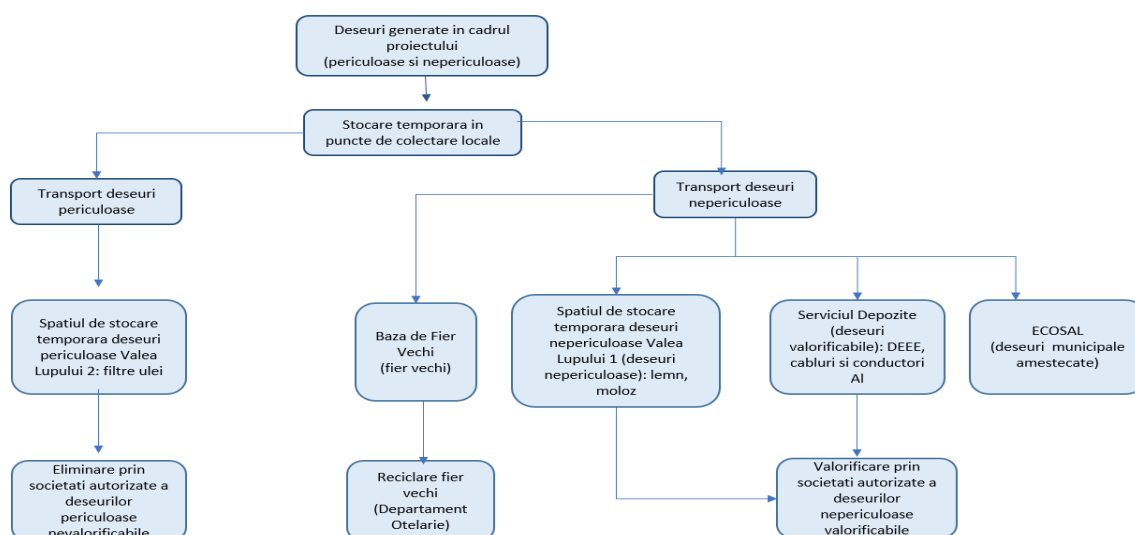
Deseuri generate in cadrul proiectului (periculoase si nepericuloase)

Stocare temporara in puncte de colectare locale

Transport deseuri periculoase

Transport deseuri nepericuloase

Spatiul de stocare temporara deseuri periculoase Valea Lupului 2: filtre ulei

Baza de Fier Vechi (fier vechi)

Spatiul de stocare temporara deseuri nepericuloase Valea Lupului 1 (deseuri nepericuloase): lemn, moloz

Serviciul Depozite (deseuri valorificabile): DEEE, cabluri si conductori Al

ECOSAL (deseuri municipale amestecate)

Eliminare prin societati autorizate a deseurilor periculoase nevalorificabile

Reciclare fier vechi (Departament Otelarie)

Valorificare prin societati autorizate a deseurilor nepericuloase valorificabile